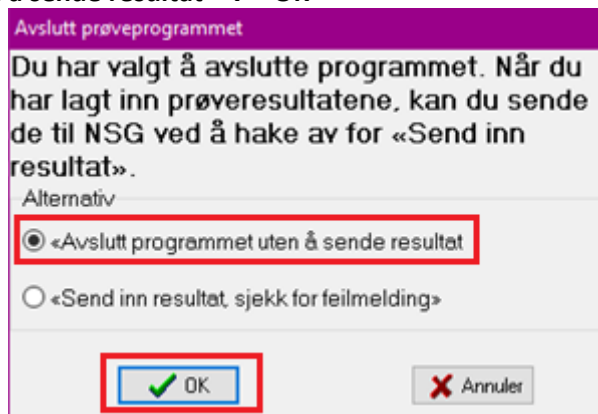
å sende resultat» → OK

Avslutt prøveprogrammet

Du har valgt å avslutte programmet. Når du har lagt inn prøveresultatene, kan du sende de til NSG ved å hake av for «Send inn resultat».

Alternativ

«Avslutt programmet uten å sende resultat

«Send inn resultat, sjekk for feilmelding»

OK

Annuler